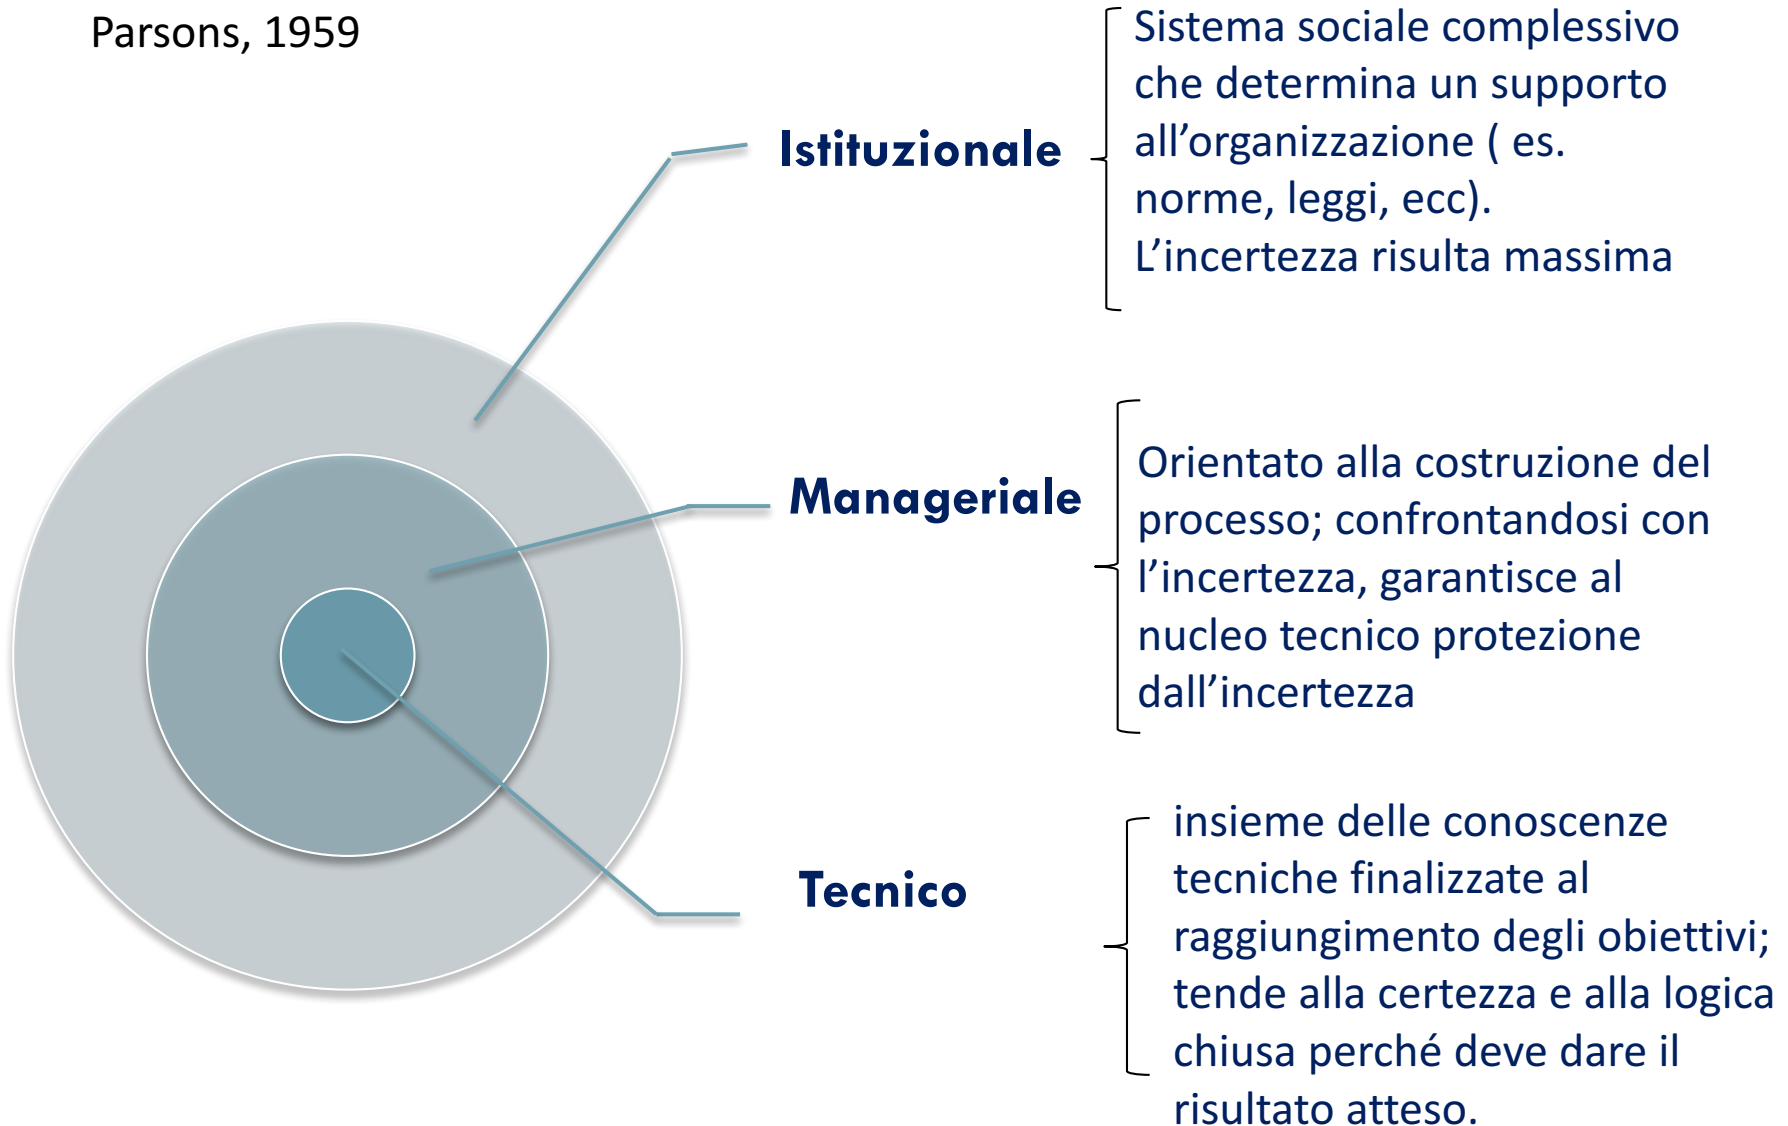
Parsons, 1959

Istituzionale

Sistema sociale complessivo che determina un supporto all’organizzazione ( es. norme, leggi, ecc). L’incertezza risulta massima

Manageriale

Orientato alla costruzione del processo; confrontandosi con l’incertezza, garantisce al nucleo tecnico protezione dall’incertezza

Tecnico

insieme delle conoscenze tecniche finalizzate al raggiungimento degli obiettivi; tende alla certezza e alla logica chiusa perché deve dare il risultato atteso.